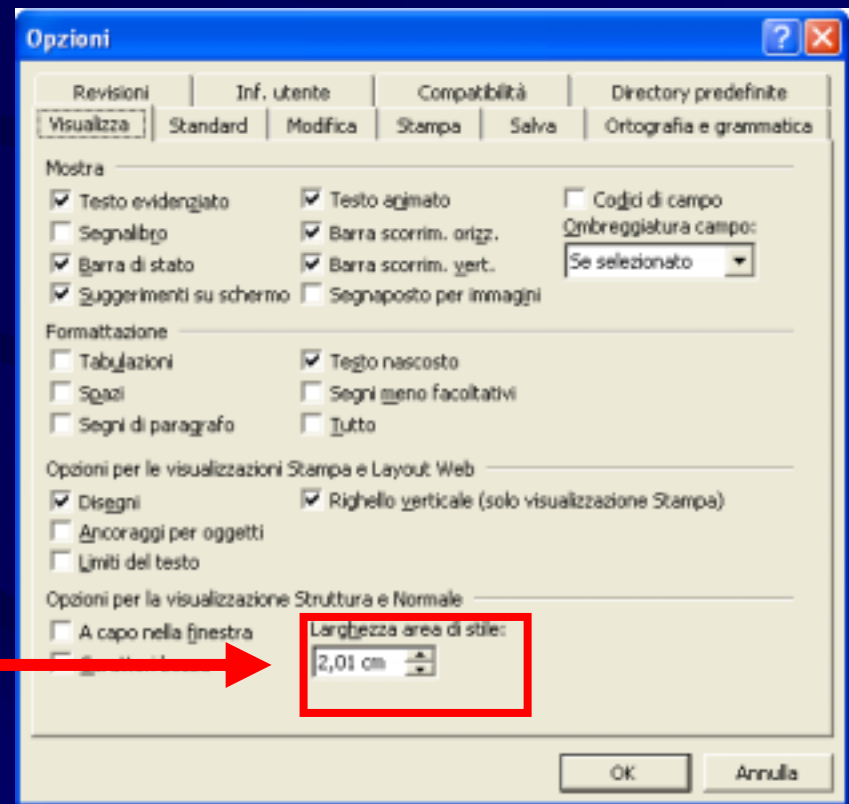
Opzioni

Revisioni | Inf. utente | Compatibilità | Directory predefinite
Visualizza | Standard | Modifica | Stampa | Salva | Ortografia e grammatica

Mostra
Testo evidenziato
Segnalibro
Barra di stato
Suggerimenti su schermo
Testo animato
Barra scorrim. orizz.
Barra scorrim. vert.
Segnaposto per immagini
Codici di campo
Ombreggiatura campo:
Se selezionato

Formattazione
Tabulazioni
Spazi
Segni di paragrafo
Testo nascosto
Segni meno facoltativi
Tutto

Opzioni per le visualizzazioni Stampa e Layout Web
Disegni
Ancoraggi per oggetti
Limiti del testo
Righello verticale (solo visualizzazione Stampa)

Opzioni per la visualizzazione Struttura e Normale
A capo nella finestra
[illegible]
Larghezza area di stile:
2,01 cm

OK
Annulla